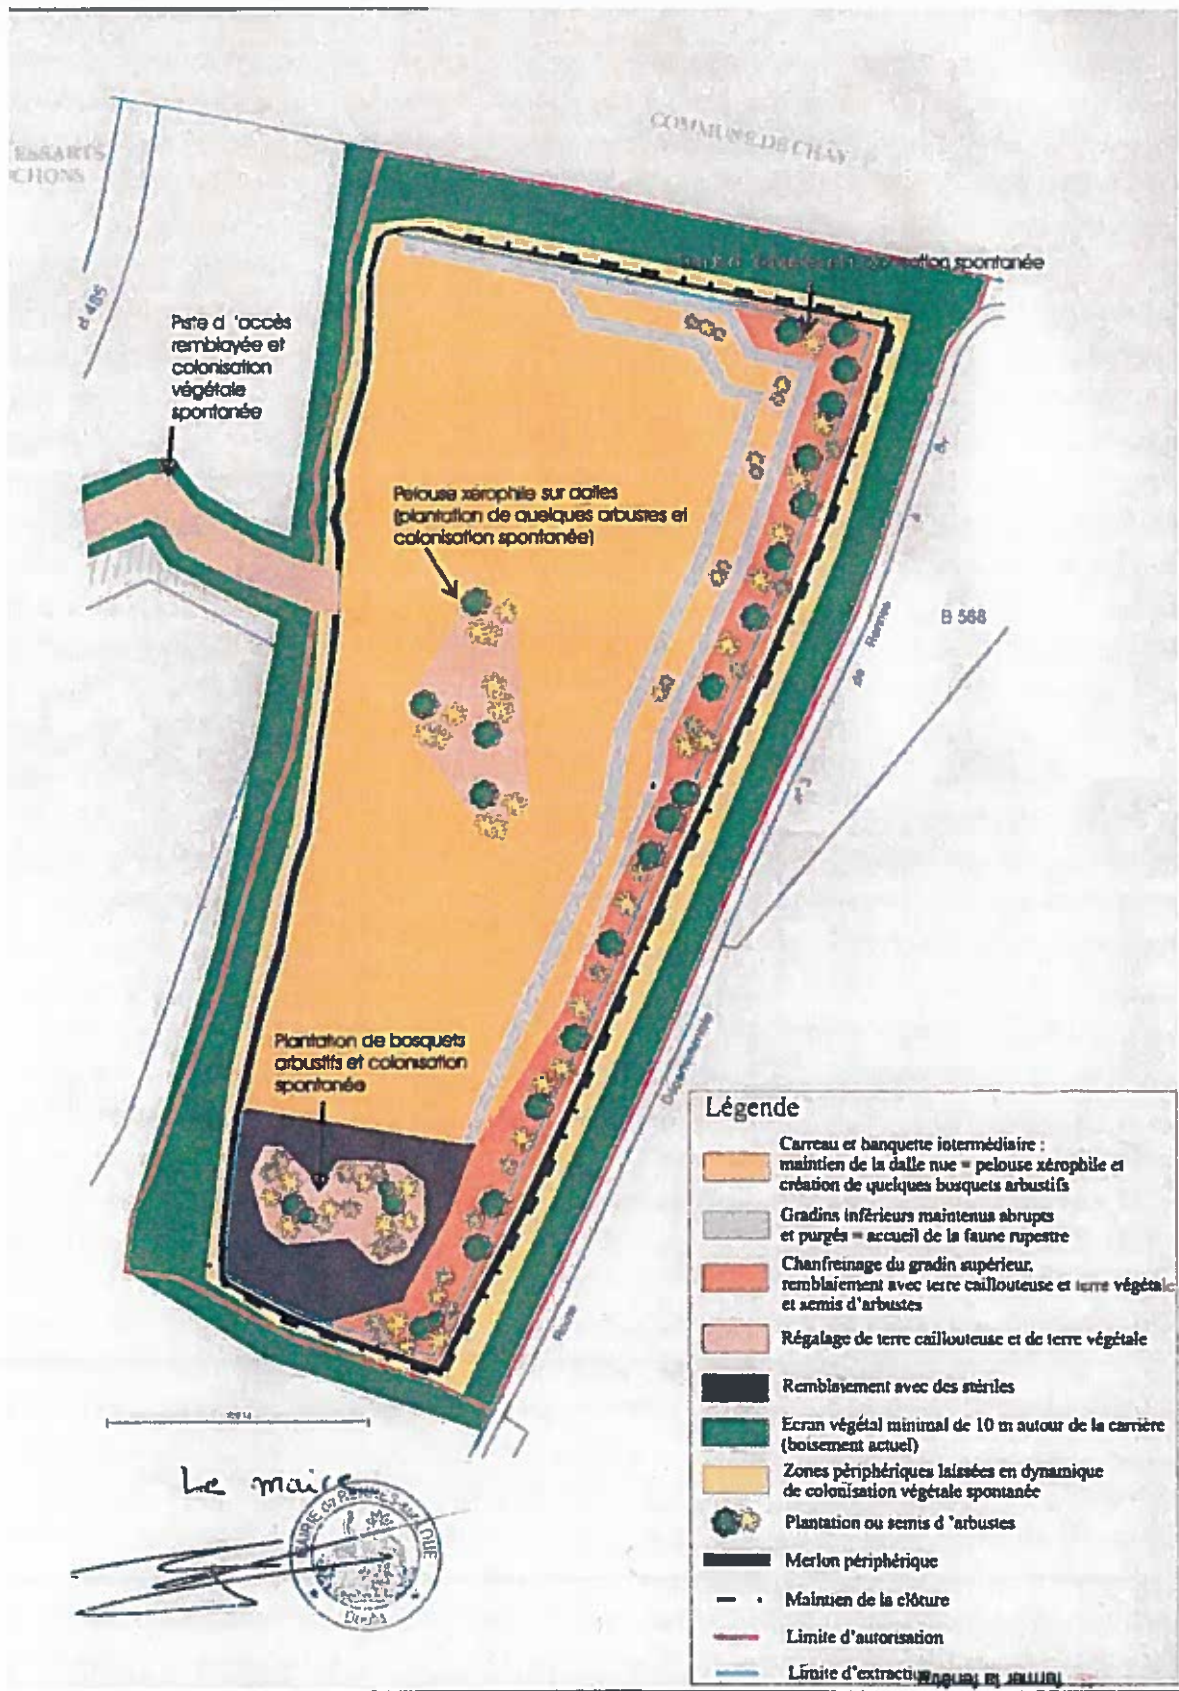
COMMUNE DE CHAY

ESSARTS
CHONS

d 485

Piste d 'accès remblayée et colonisation végétale spontanée

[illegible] colonisation spontanée

Pelouse xérophile sur dalles (plantation de quelques arbustes et colonisation spontanée)

B 568

Plantation de bosquets arbustifs et colonisation spontanée

Légende

Carreau et banquette intermédiaire : maintien de la dalle nue = pelouse xérophile et création de quelques bosquets arbustifs

Gradins inférieurs maintenus abrupts et purgés = accueil de la faune rupestre

Chanfreinage du gradin supérieur, remblaiement avec terre caillouteuse et terre végétale et semis d'arbustes

Régalage de terre caillouteuse et de terre végétale

Remblaiement avec des stériles

Ecran végétal minimal de 10 m autour de la carrière (boisement actuel)

Zones périphériques laissées en dynamique de colonisation végétale spontanée

Plantation ou semis d 'arbustes

Merlon périphérique

Maintien de la clôture

Limite d'autorisation

Limite d'extraction

Le maire

MAIRIE DE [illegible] Doubs